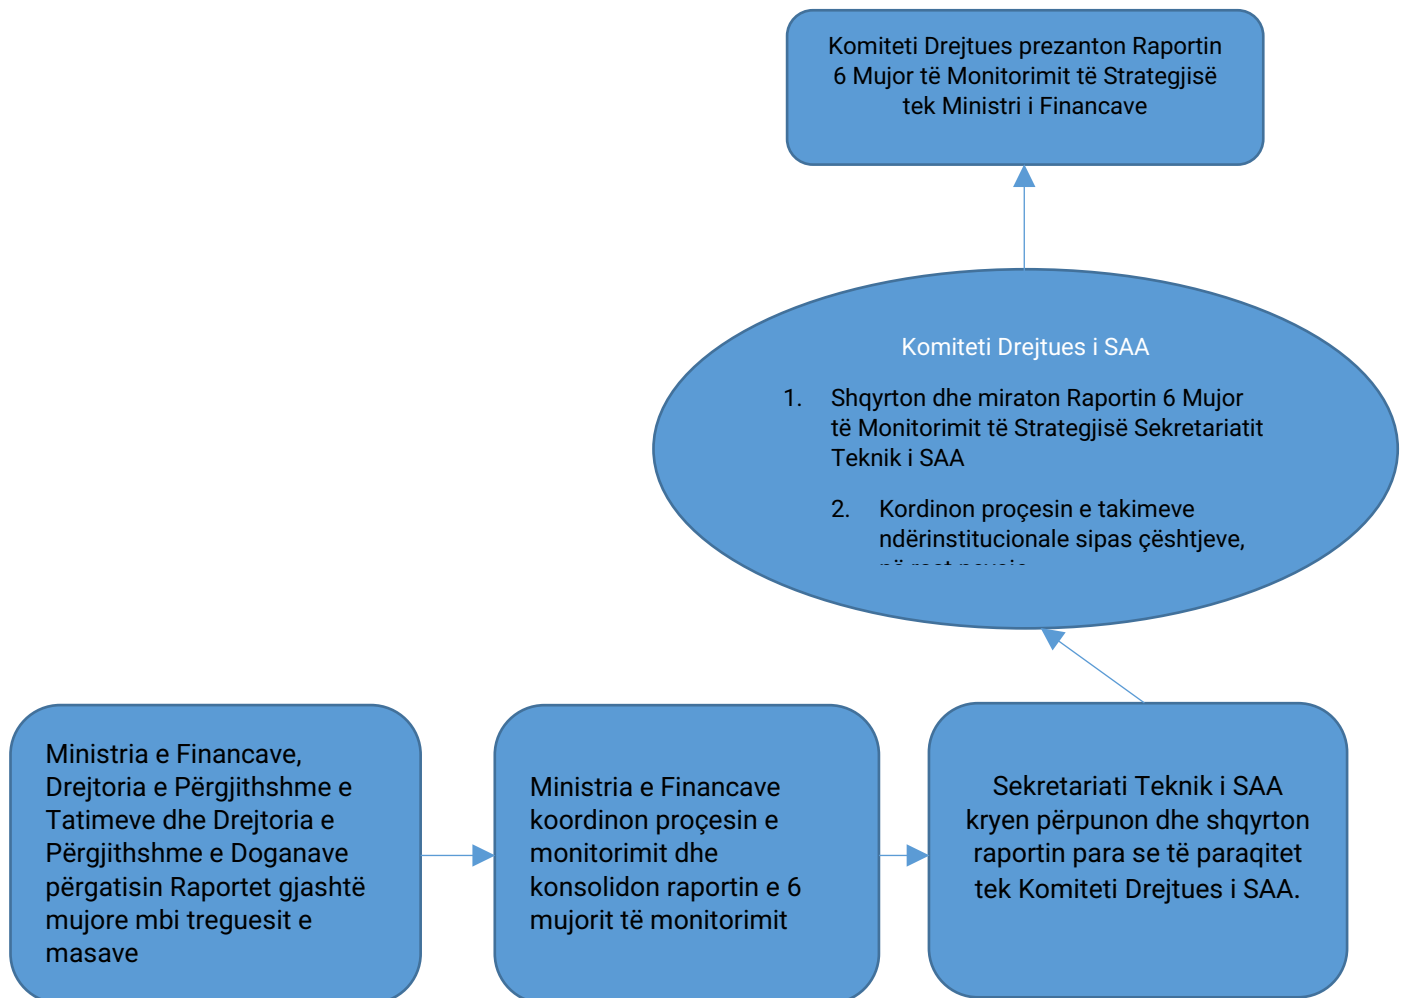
Komiteti Drejtues prezanton Raportin 6 Mujor të Monitorimit të Strategjisë tek Ministri i Financave

Komiteti Drejtues i SAA

1. Shqyrton dhe miraton Raportin 6 Mujor të Monitorimit të Strategjisë Sekretariatit Teknik i SAA

2. Kordinon proçesin e takimeve ndërinstitucionale sipas çështjeve, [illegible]

Ministria e Financave, Drejtoria e Përgjithshme e Tatimeve dhe Drejtoria e Përgjithshme e Doganave përgatisin Raportet gjashtë mujore mbi treguesit e masave

Ministria e Financave koordinon proçesin e monitorimit dhe konsolidon raportin e 6 mujorit të monitorimit

Sekretariati Teknik i SAA kryen përpunon dhe shqyrton raportin para se të paraqitet tek Komiteti Drejtues i SAA.